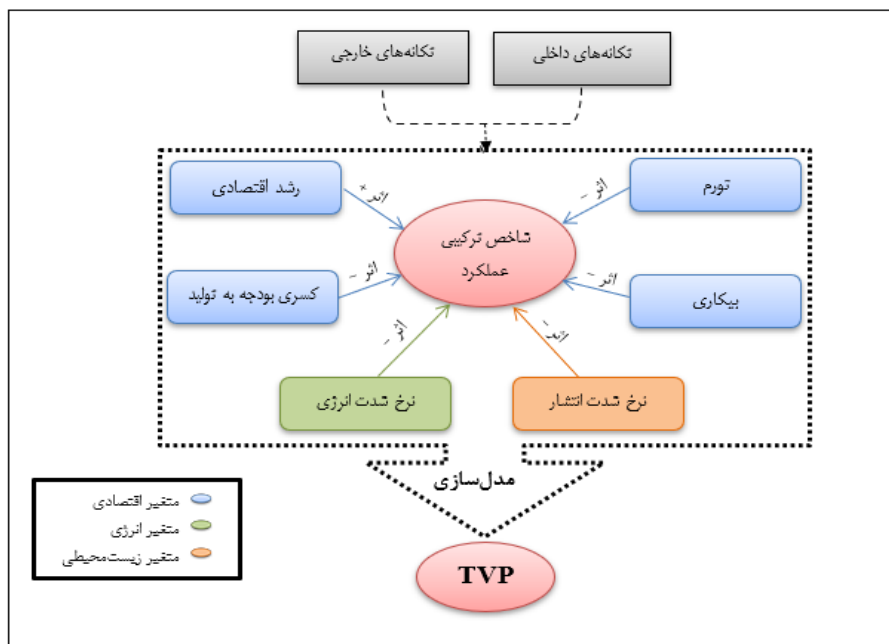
تکانه‌های خارجی

تکانه‌های داخلی

رشد اقتصادی

اثر +

تورم

اثر −

شاخص ترکیبی عملکرد

کسری بودجه به تولید

اثر −

بیکاری

اثر −

اثر −

اثر −

نرخ شدت انرژی

نرخ شدت انتشار

مدل‌سازی

متغیر اقتصادی

متغیر انرژی

متغیر زیست‌محیطی

TVP